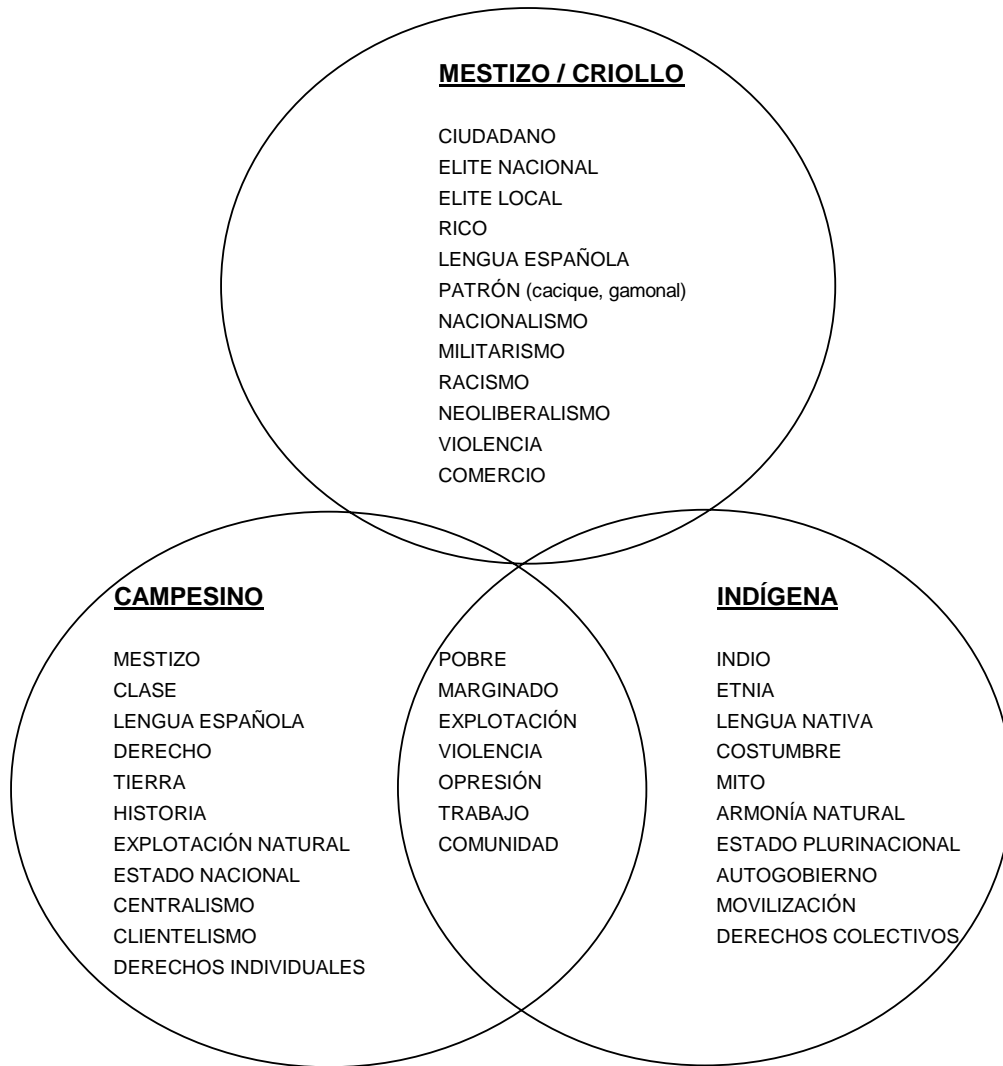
MESTIZO / CRIOLLO

CIUDADANO
ELITE NACIONAL
ELITE LOCAL
RICO
LENGUA ESPAÑOLA
PATRÓN (cacique, gamonal)
NACIONALISMO
MILITARISMO
RACISMO
NEOLIBERALISMO
VIOLENCIA
COMERCIO

CAMPESINO

MESTIZO
CLASE
LENGUA ESPAÑOLA
DERECHO
TIERRA
HISTORIA
EXPLOTACIÓN NATURAL
ESTADO NACIONAL
CENTRALISMO
CLIENTELISMO
DERECHOS INDIVIDUALES

POBRE
MARGINADO
EXPLOTACIÓN
VIOLENCIA
OPRESIÓN
TRABAJO
COMUNIDAD

INDÍGENA

INDIO
ETNIA
LENGUA NATIVA
COSTUMBRE
MITO
ARMONÍA NATURAL
ESTADO PLURINACIONAL
AUTOGOBIERNO
MOVILIZACIÓN
DERECHOS COLECTIVOS